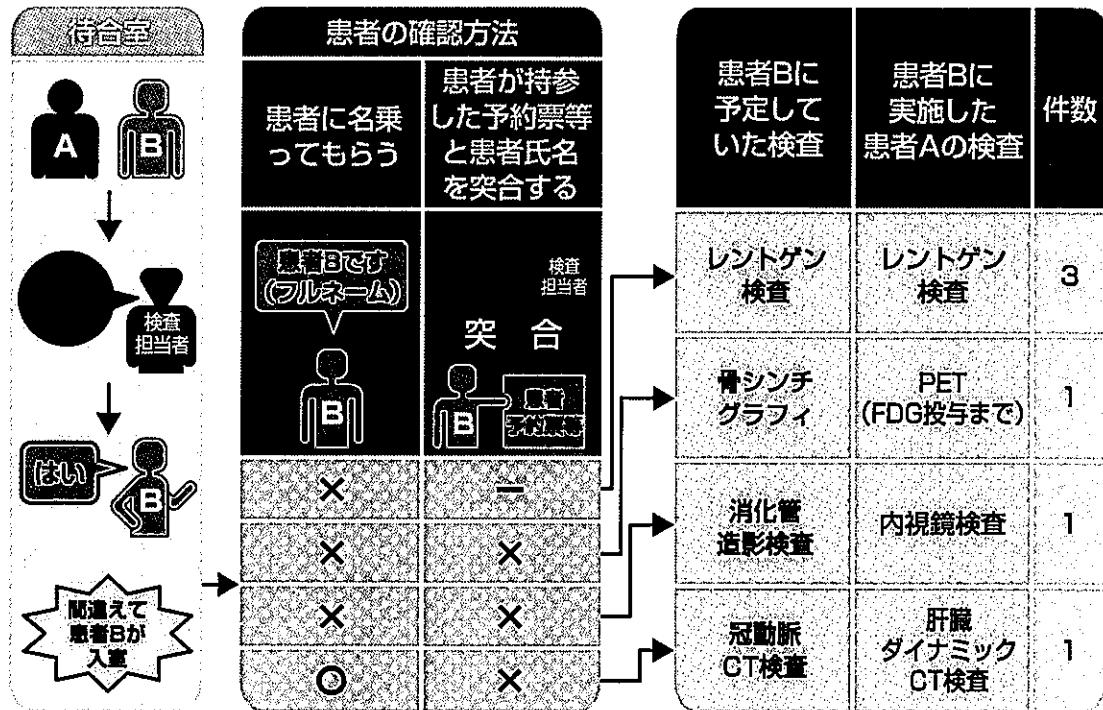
待合室

A B

検査担当者

はい B

間違えて患者Bが入室

患者の確認方法

| 患者に名乗ってもらう | 患者が持参した予約票等と患者氏名を突合する |
|---|---|
| 患者Bです(フルネーム) B | 検査担当者 突合 B 患者予約票等 |
| × | ― |
| × | × |
| × | × |
| ○ | × |

| 患者Bに予定していた検査 | 患者Bに実施した患者Aの検査 | 件数 |
|---|---|---|
| レントゲン検査 | レントゲン検査 | 3 |
| 骨シンチグラフィ | PET (FDG投与まで) | 1 |
| 消化管造影検査 | 内視鏡検査 | 1 |
| 冠動脈CT検査 | 肝臓ダイナミックCT検査 | 1 |